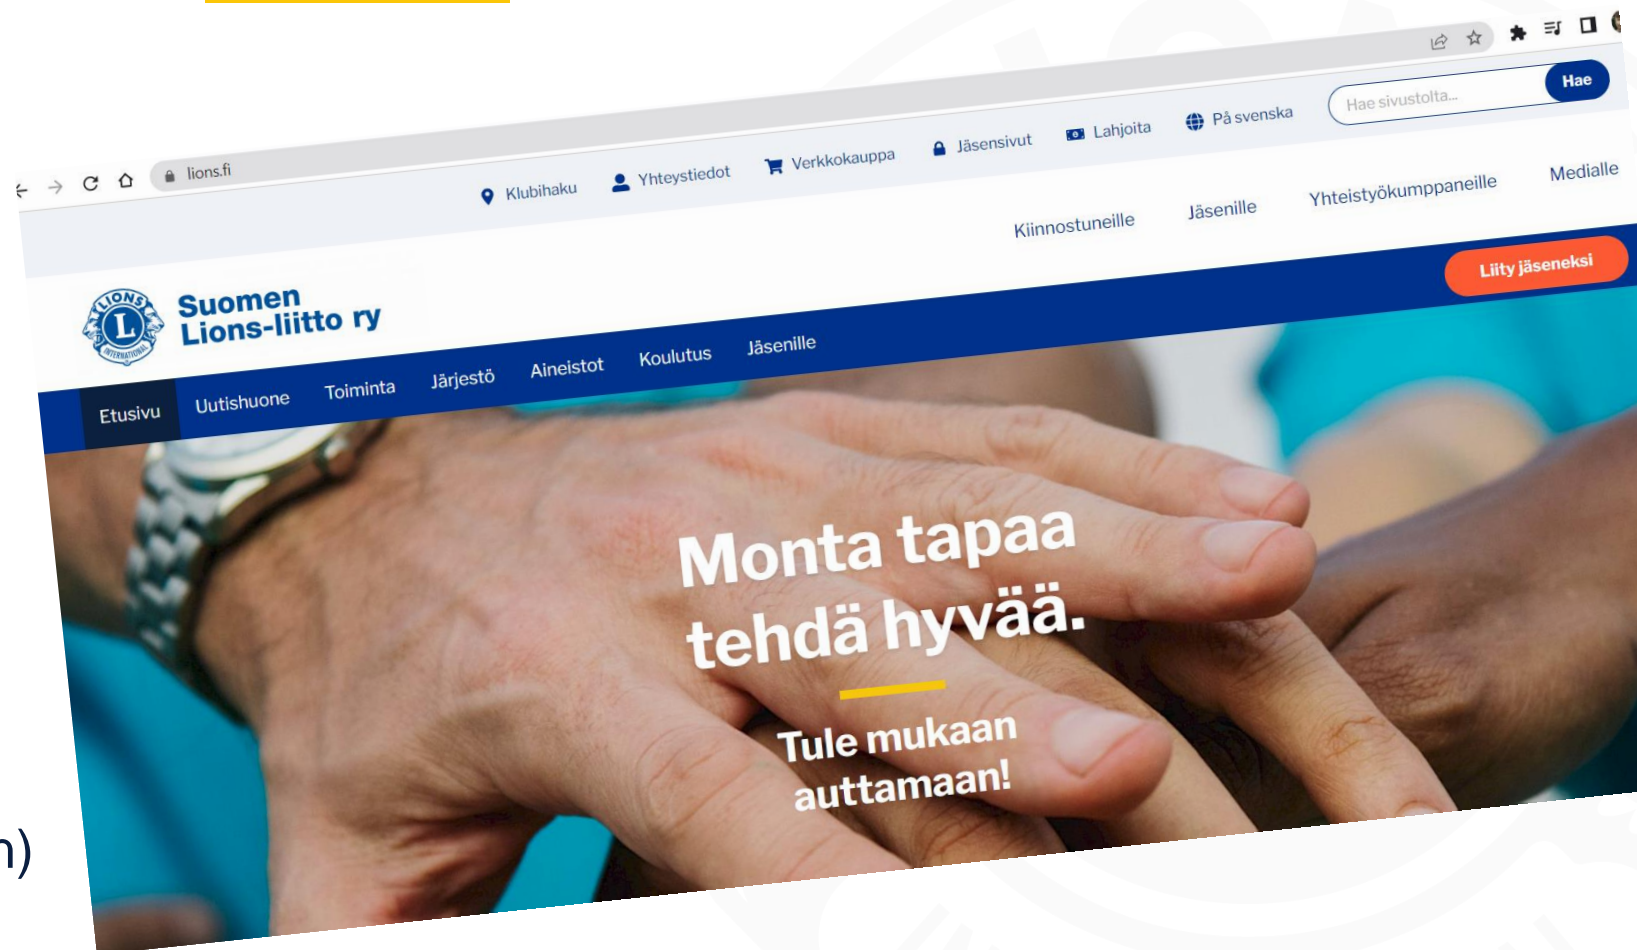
lions.fi

Klubihaku Yhteystiedot Verkkokauppa Jäsensivut Lahjoita På svenska

Hae sivustolta...

Hae

Kiinnostuneille Jäsenille Yhteistyökumppaneille Medialle

LIONS L INTERNATIONAL

Suomen Lions-liitto ry

Liity jäseneksi

Etusivu Uutishuone Toiminta Järjestö Aineistot Koulutus Jäsenille

Monta tapaa tehdä hyvää.

Tule mukaan auttamaan!

n)